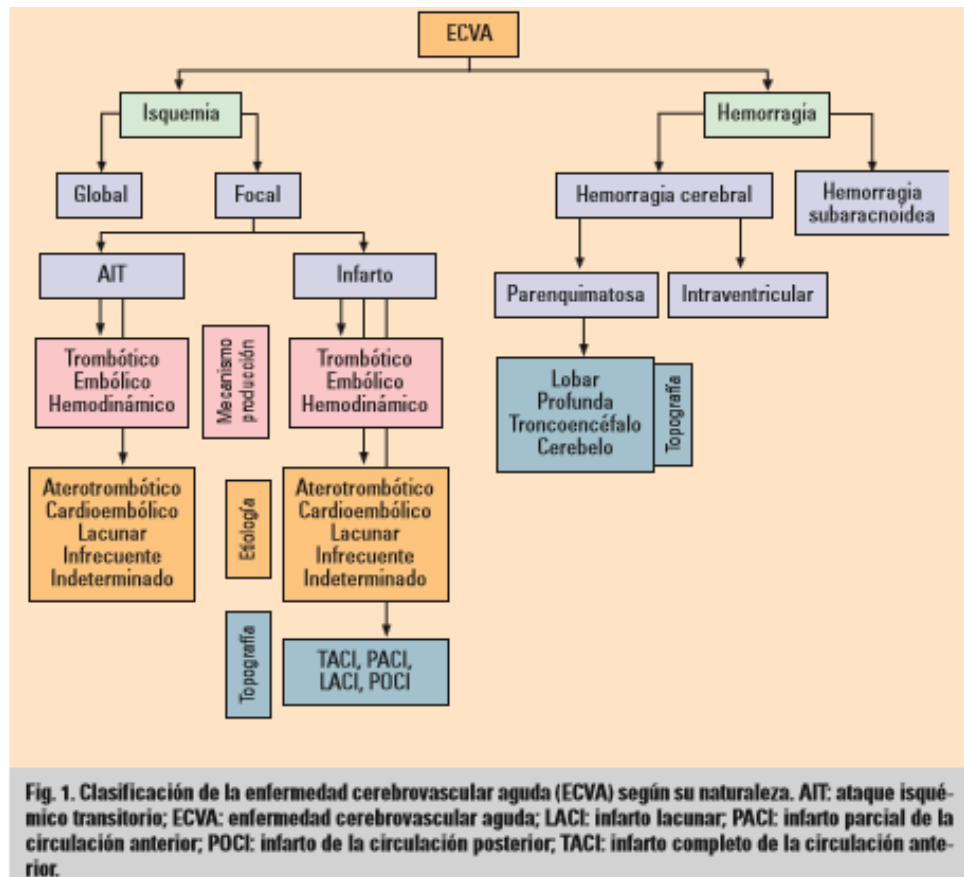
ECVA

Isquemia

Hemorragia

Global

Focal

Hemorragia cerebral

Hemorragia subaracnoidea

AIT

Infarto

Parenquimatosa

Intraventricular

Trombótico
Embólico
Hemodinámico

Mecanismo producción

Trombótico
Embólico
Hemodinámico

Lobar
Profunda
Troncoencéfalo
Cerebelo

Topografía

Aterotrombótico
Cardioembólico
Lacunar
Infrecuente
Indeterminado

Etiología

Aterotrombótico
Cardioembólico
Lacunar
Infrecuente
Indeterminado

Topografía

TACI, PACI, LACI, POCI

Fig. 1. Clasificación de la enfermedad cerebrovascular aguda (ECVA) según su naturaleza. AIT: ataque isquémico transitorio; ECVA: enfermedad cerebrovascular aguda; LACI: infarto lacunar; PACI: infarto parcial de la circulación anterior; POCI: infarto de la circulación posterior; TACI: infarto completo de la circulación anterior.